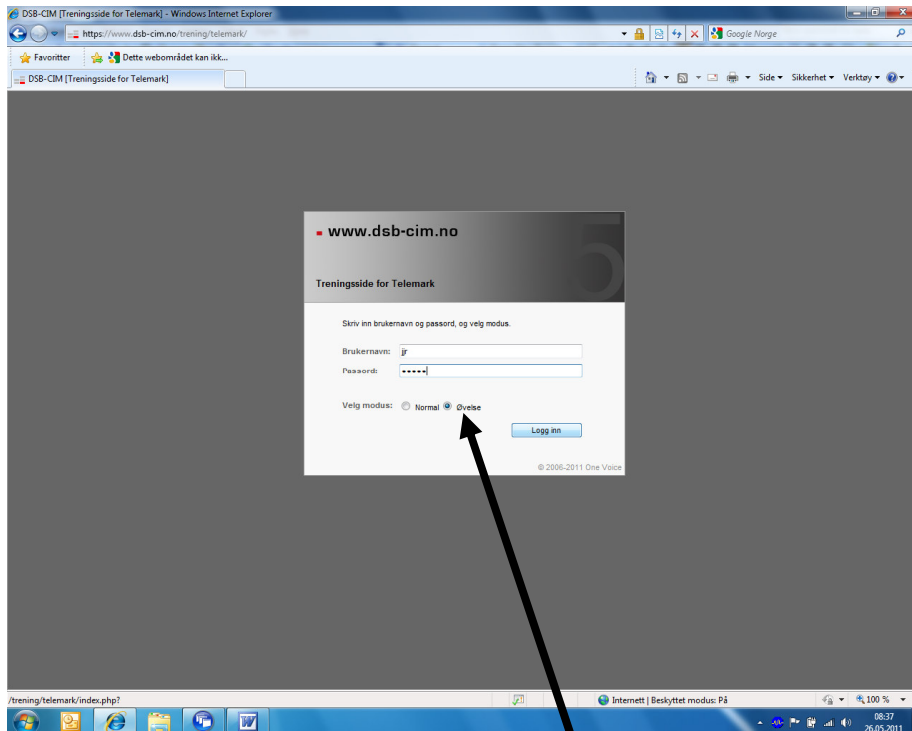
DSB-CIM [Treningsside for Telemark] - Windows Internet Explorer

https://www.dsb-cim.no/trening/telemark/

Google Norge

Favoritter

Dette webområdet kan ikk...

DSB-CIM [Treningsside for Telemark]

Side ▾ Sikkerhet ▾ Verktøy ▾

www.dsb-cim.no

Treningsside for Telemark

Skriv inn brukernavn og passord, og velg modus.

Brukernavn: jr

Passord: •••••

Velg modus: Normal Øvelse

Logg inn

© 2006-2011 One Voice

/trening/telemark/index.php?

Internett | Beskyttet modus: På

100 %

08:37

26.05.2011